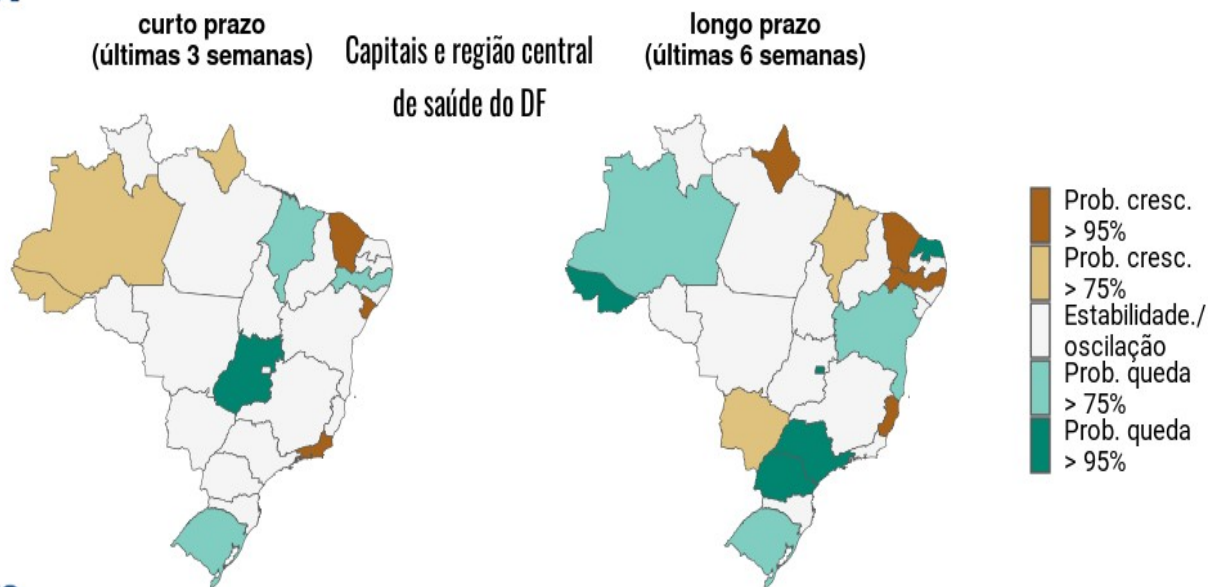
curto prazo
(últimas 3 semanas)

Capitais e região central de saúde do DF

longo prazo
(últimas 6 semanas)

Prob. cresc. > 95%
Prob. cresc. > 75%
Estabilidade./ oscilação
Prob. queda > 75%
Prob. queda > 95%